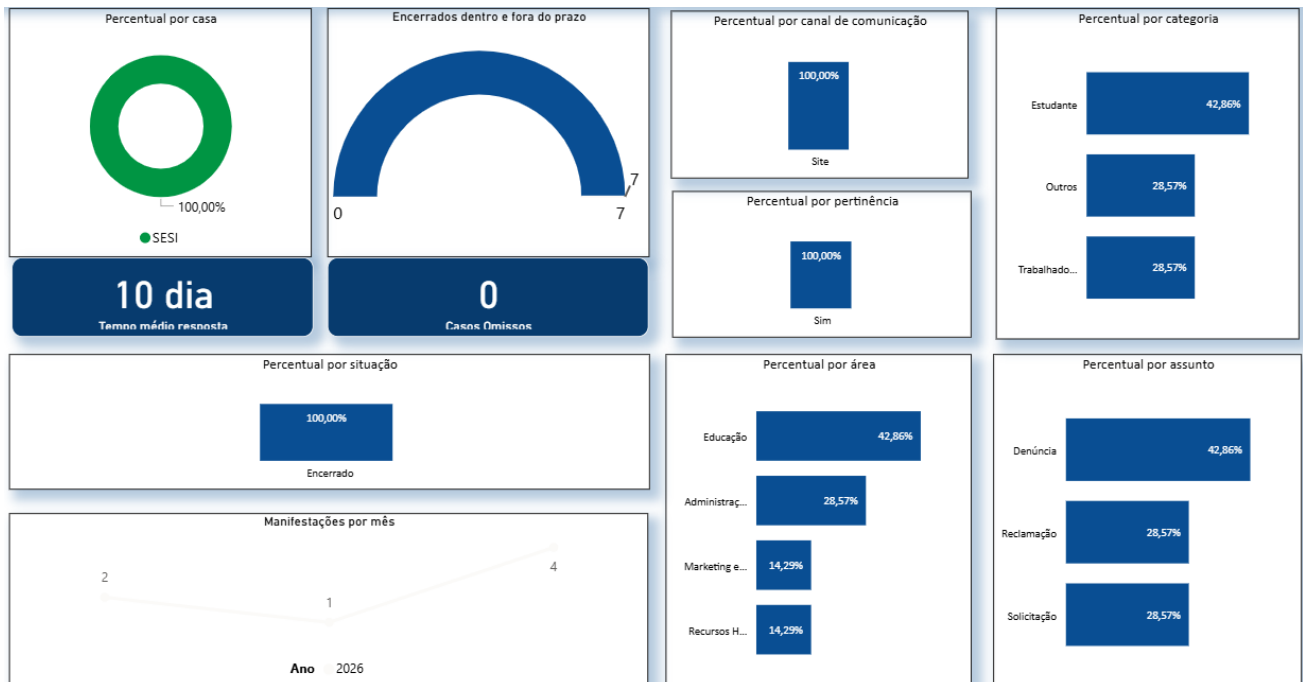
Percentual por casa

100,00%

SESI

Encerrados dentro e fora do prazo

0

7

7

10 dia

Tempo médio resposta

0

Casos Omissos

Percentual por canal de comunicação

100,00%

Site

Percentual por pertinência

100,00%

Sim

Percentual por categoria

Estudante 42,86%

Outros 28,57%

Trabalhado... 28,57%

Percentual por situação

100,00%

Encerrado

Manifestações por mês

2

1

4

Ano 2026

Percentual por área

Educação 42,86%

Administraç... 28,57%

Marketing e... 14,29%

Recursos H... 14,29%

Percentual por assunto

Denúncia 42,86%

Reclamação 28,57%

Solicitação 28,57%